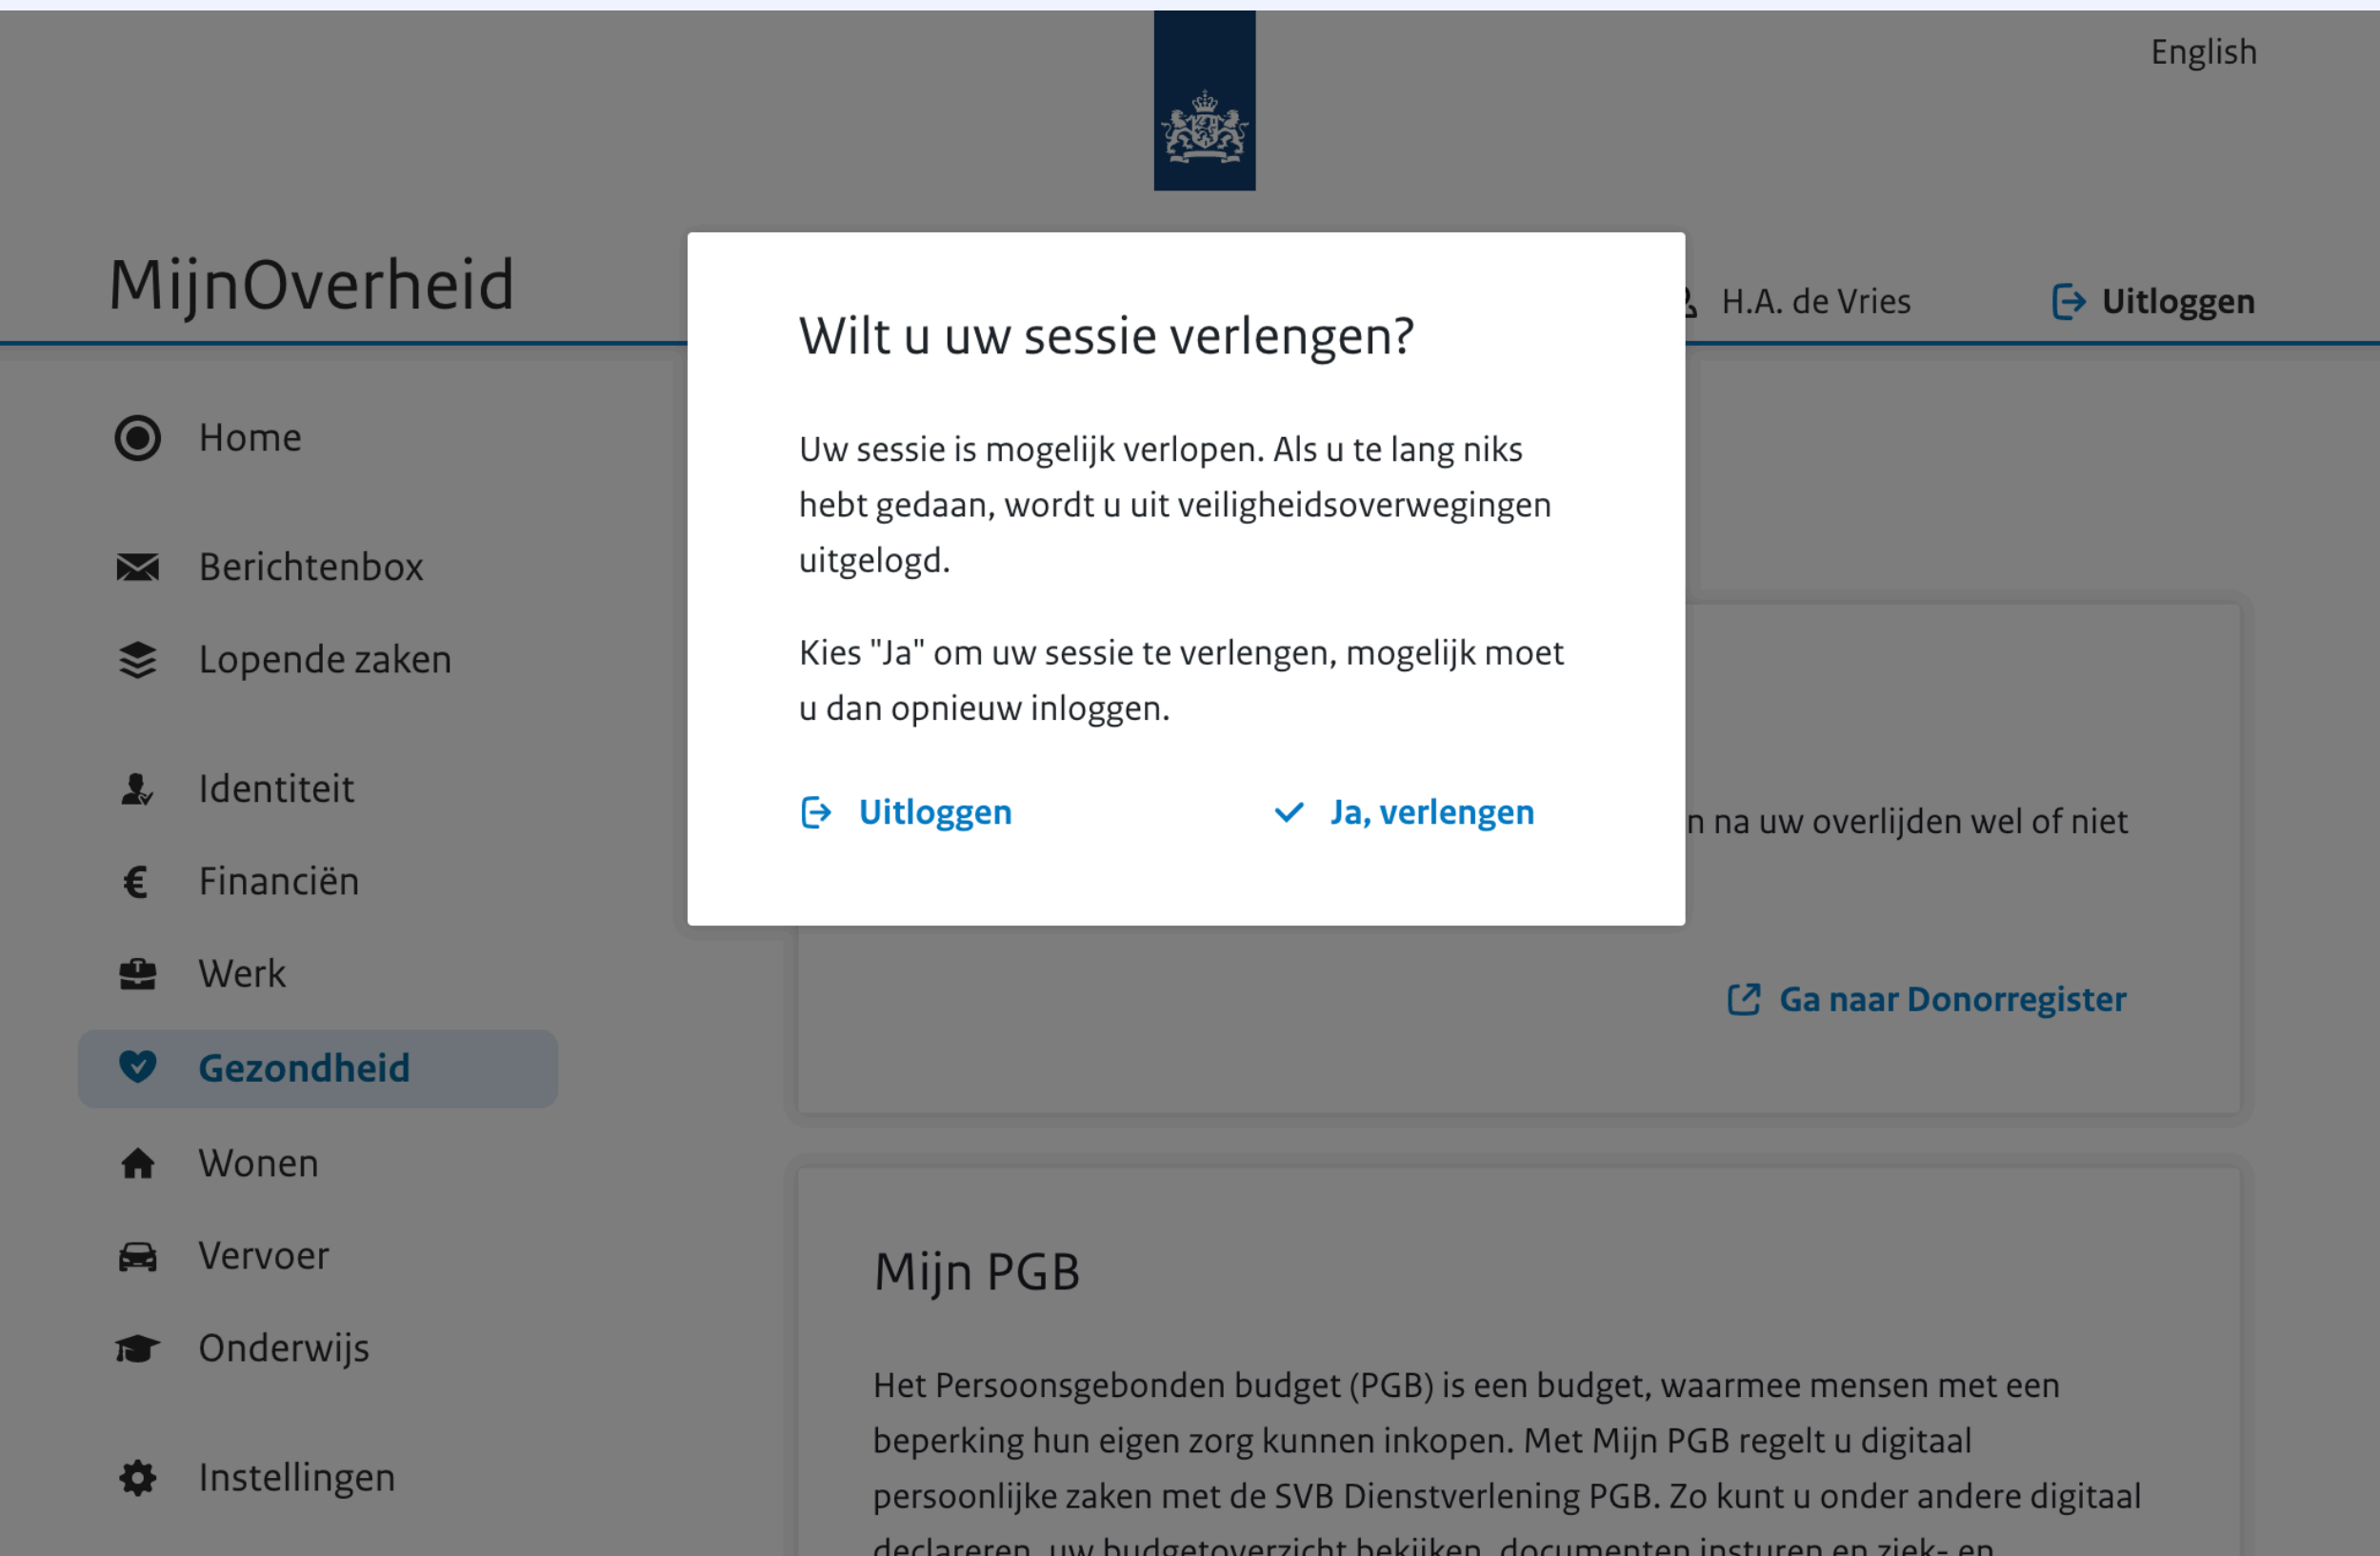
English

MijnOverheid

H.A. de Vries

Uitloggen

Home

Berichtenbox

Lopende zaken

Identiteit

Financiën

Werk

Gezondheid

Wonen

Vervoer

Onderwijs

Instellingen

Wilt u uw sessie verlengen?

Uw sessie is mogelijk verlopen. Als u te lang niks hebt gedaan, wordt u uit veiligheidsoverwegingen uitgelogd.

Kies "Ja" om uw sessie te verlengen, mogelijk moet u dan opnieuw inloggen.

Uitloggen

Ja, verlengen

n na uw overlijden wel of niet

Ga naar Donorregister

Mijn PGB

Het Persoonsgebonden budget (PGB) is een budget, waarmee mensen met een beperking hun eigen zorg kunnen inkopen. Met Mijn PGB regelt u digitaal persoonlijke zaken met de SVB Dienstverlening PGB. Zo kunt u onder andere digitaal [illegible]